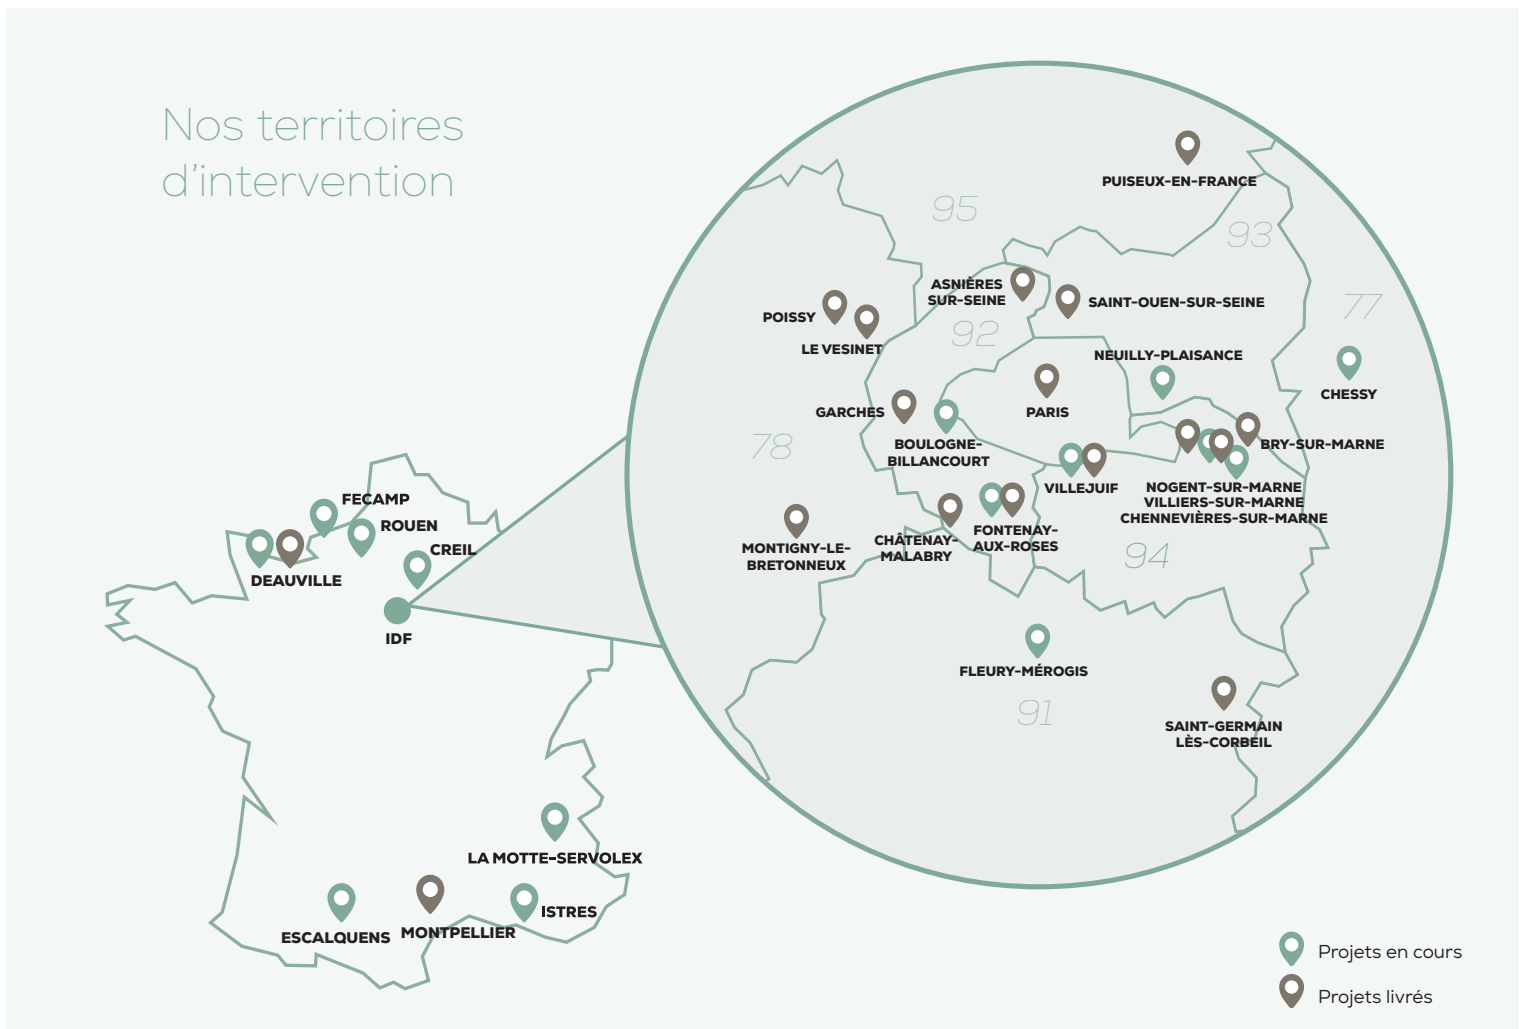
Nos territoires d'intervention

FECAMP
ROUEN
CREIL
DEAUVILLE
IDF
LA MOTTE-SERVOLEX
ESCALQUENS
MONTPELLIER
ISTRES

95
PUISEUX-EN-FRANCE
93
77
ASNIÈRES SUR-SEINE
SAINT-OUEN-SUR-SEINE
POISSY
LE VESINET
92
NEUILLY-PLAISANCE
CHESSY
GARCHES
PARIS
78
BOULOGNE-BILLANCOURT
BRY-SUR-MARNE
VILLEJUIF
NOGENT-SUR-MARNE
VILLIERS-SUR-MARNE
CHENNEVIÈRES-SUR-MARNE
MONTIGNY-LE-BRETONNEUX
CHÂTENAY-MALABRY
FONTENAY-AUX-ROSES
94
FLEURY-MÉROGIS
91
SAINT-GERMAIN LÈS-CORBEIL

Projets en cours
Projets livrés